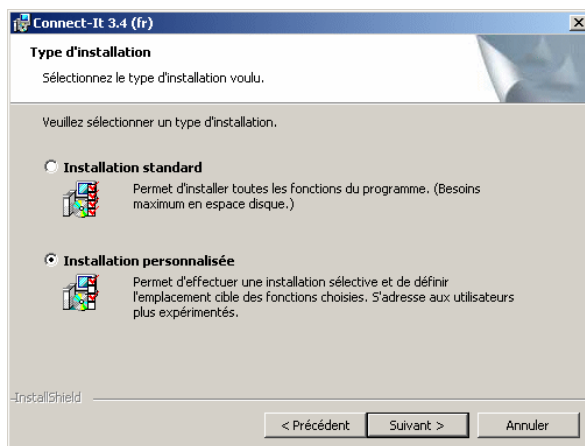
Connect-It 3.4 (fr)

Type d'installation

Sélectionnez le type d'installation voulu.

Veuillez sélectionner un type d'installation.

Installation standard

Permet d'installer toutes les fonctions du programme. (Besoins maximum en espace disque.)

Installation personnalisée

Permet d'effectuer une installation sélective et de définir l'emplacement cible des fonctions choisies. S'adresse aux utilisateurs plus expérimentés.

InstallShield

< Précédent

Suivant >

Annuler